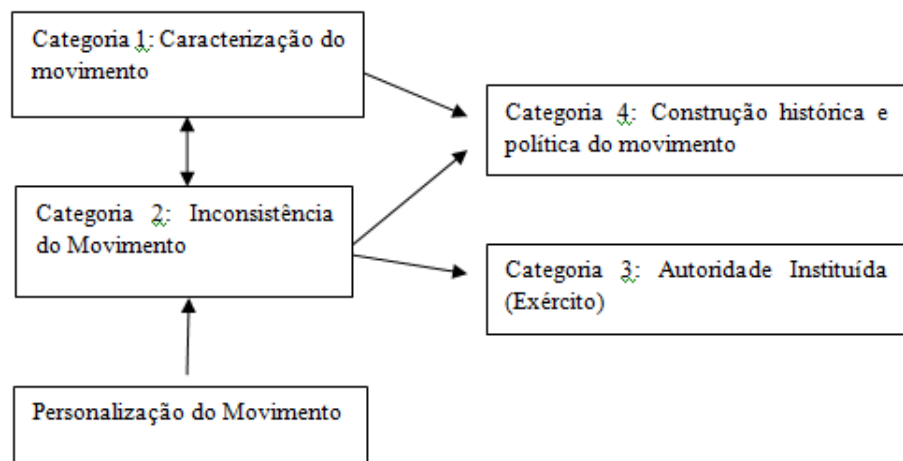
Categoria 1: Caracterização do movimento

Categoria 2: Inconsistência do Movimento

Personalização do Movimento

Categoria 4: Construção histórica e política do movimento

Categoria 3: Autoridade Instituída (Exército)